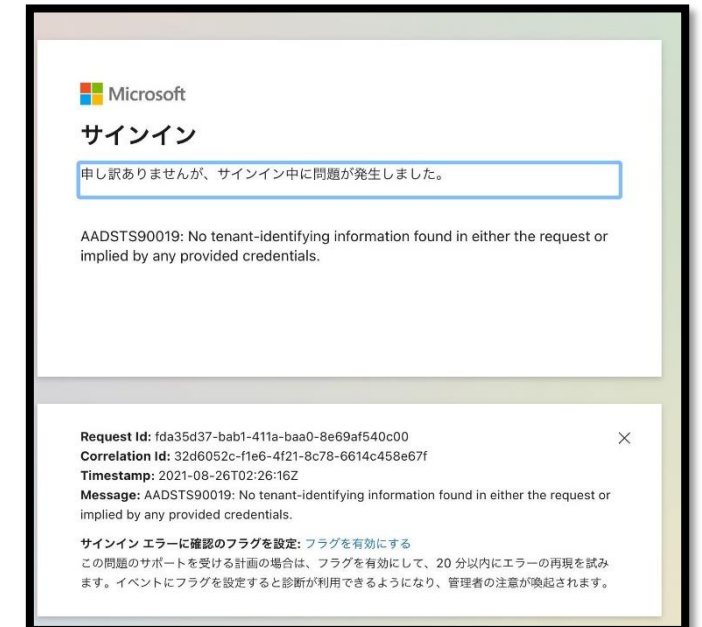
Microsoft

サインイン

申し訳ありませんが、サインイン中に問題が発生しました。

AADSTS90019: No tenant-identifying information found in either the request or implied by any provided credentials.

Request Id: fda35d37-bab1-411a-baa0-8e69af540c00
Correlation Id: 32d6052c-f1e6-4f21-8c78-6614c458e67f
Timestamp: 2021-08-26T02:26:16Z
Message: AADSTS90019: No tenant-identifying information found in either the request or implied by any provided credentials.

サインイン エラーに確認のフラグを設定: フラグを有効にする
この問題のサポートを受ける計画の場合は、フラグを有効にして、20 分以内にエラーの再現を試みます。イベントにフラグを設定すると診断が利用できるようになり、管理者の注意が喚起されます。